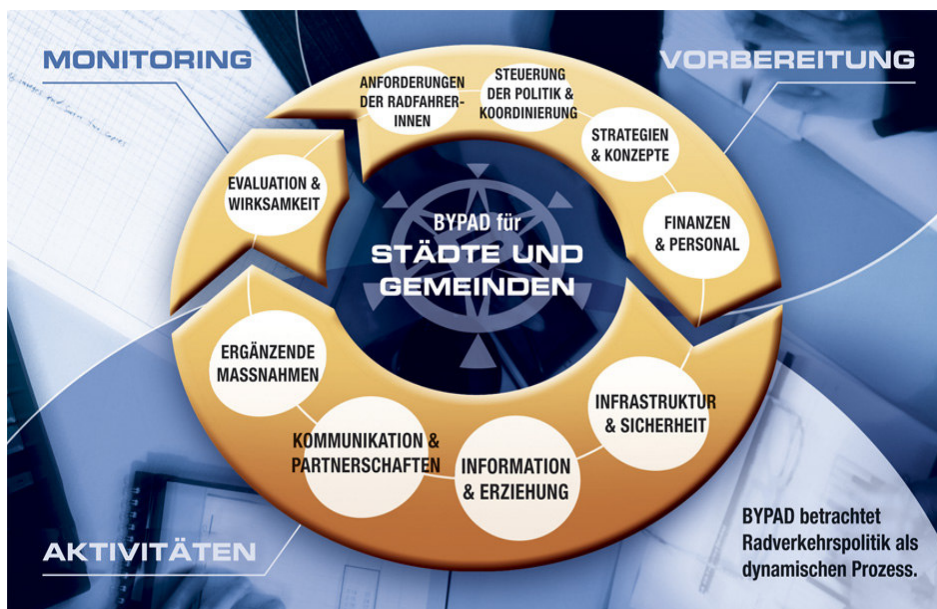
MONITORING

VORBEREITUNG

ANFORDERUNGEN DER RADFAHRER-INNEN

STEUERUNG DER POLITIK & KOORDINIERUNG

STRATEGIEN & KONZEPTE

FINANZEN & PERSONAL

EVALUATION & WIRKSAMKEIT

BYPAD für STÄDTE UND GEMEINDEN

ERGÄNZENDE MASSNAHMEN

INFRASTRUKTUR & SICHERHEIT

KOMMUNIKATION & PARTNERSCHAFTEN

INFORMATION & ERZIEHUNG

AKTIVITÄTEN

BYPAD betrachtet Radverkehrspolitik als dynamischen Prozess.